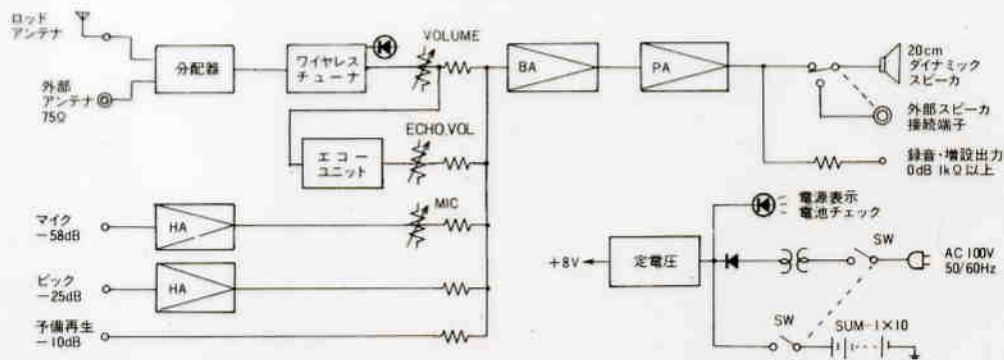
ロッド
アンテナ

外部
アンテナ
75Ω

分配器

ワイヤレス
チューナ

VOLUME

BA

PA

20cm
ダイナミック
スピーカ

外部スピーカ
接続端子

エコー
ユニット

ECHO.VOL

録音・増設出力
0dB 1kΩ以上

マイク
−58dB

HA

MIC

電源表示
電池チェック

ピック
−25dB

HA

+8V

定電圧

SW

AC 100V
50/60Hz

予備再生
−10dB

SW

SUM−1×10